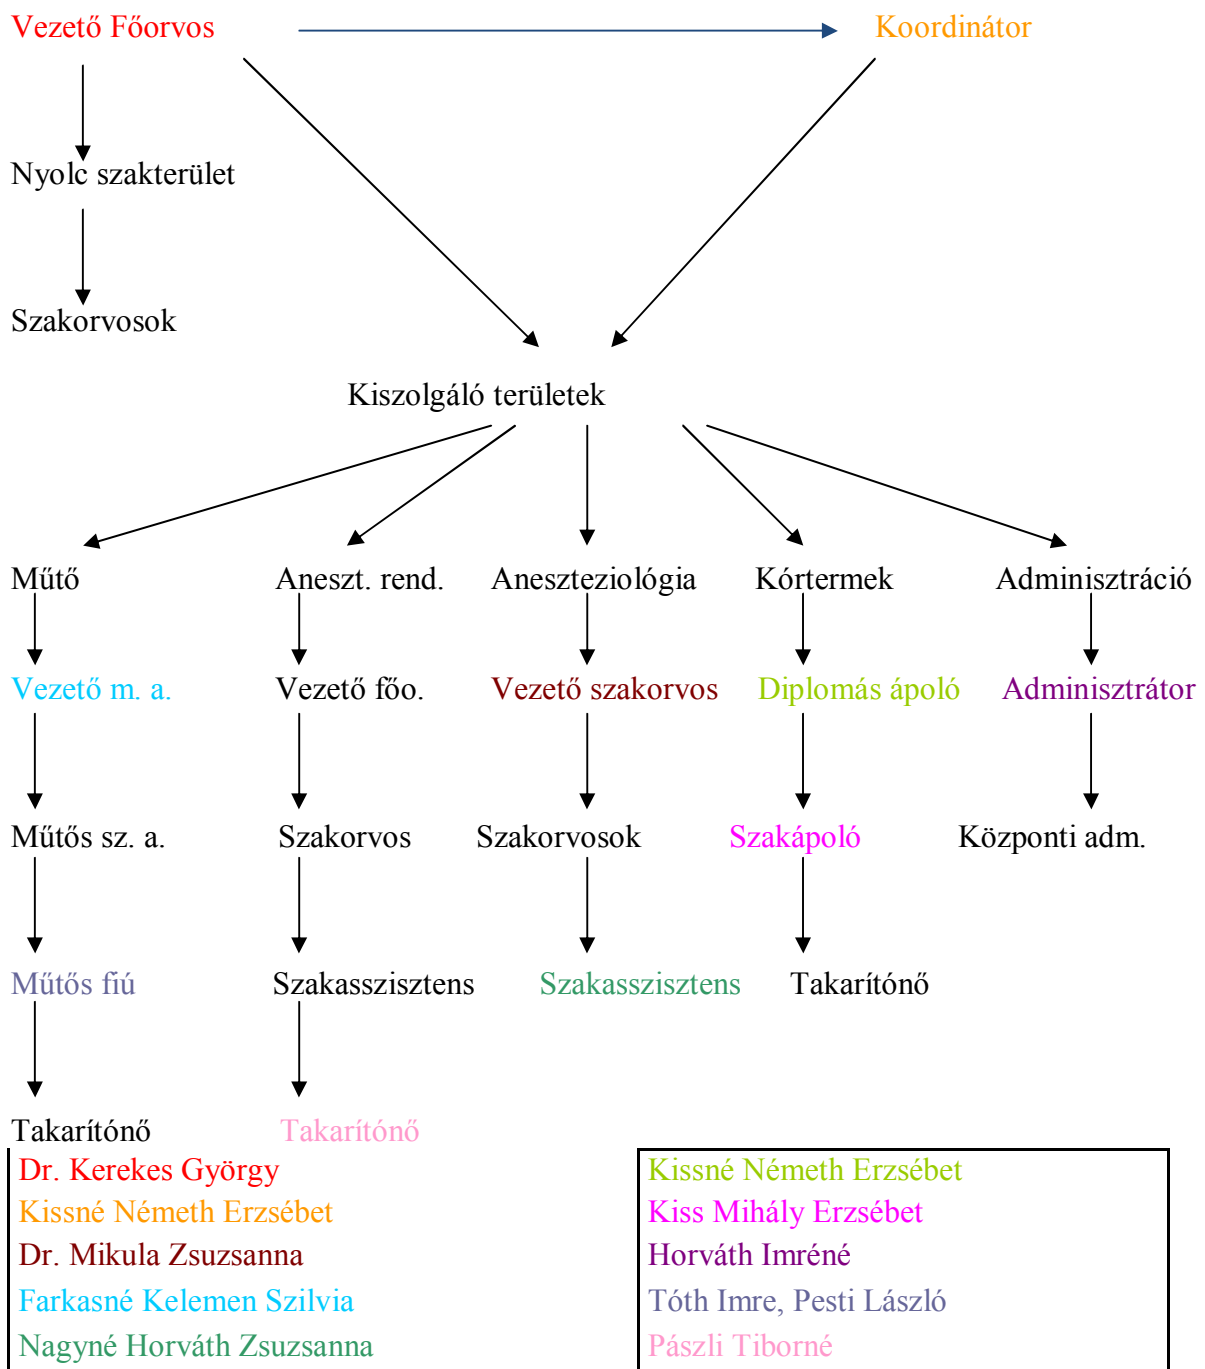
Vezető Főorvos

Koordinátor

Nyolc szakterület

Szakorvosok

Kiszolgáló területek

Műtő

Vezető m. a.

Műtős sz. a.

Műtős fiú

Takarítónő

Aneszt. rend.

Vezető főo.

Szakorvos

Szakasszisztens

Takarítónő

Aneszteziológia

Vezető szakorvos

Szakorvosok

Szakasszisztens

Kórtermek

Diplomás ápoló

Szakápoló

Takarítónő

Adminisztráció

Adminisztrátor

Központi adm.

Dr. Kerekes György
Kissné Németh Erzsébet
Dr. Mikula Zsuzsanna
Farkasné Kelemen Szilvia
Nagyné Horváth Zsuzsanna

Kissné Németh Erzsébet
Kiss Mihály Erzsébet
Horváth Imréné
Tóth Imre, Pesti László
Pászli Tiborné